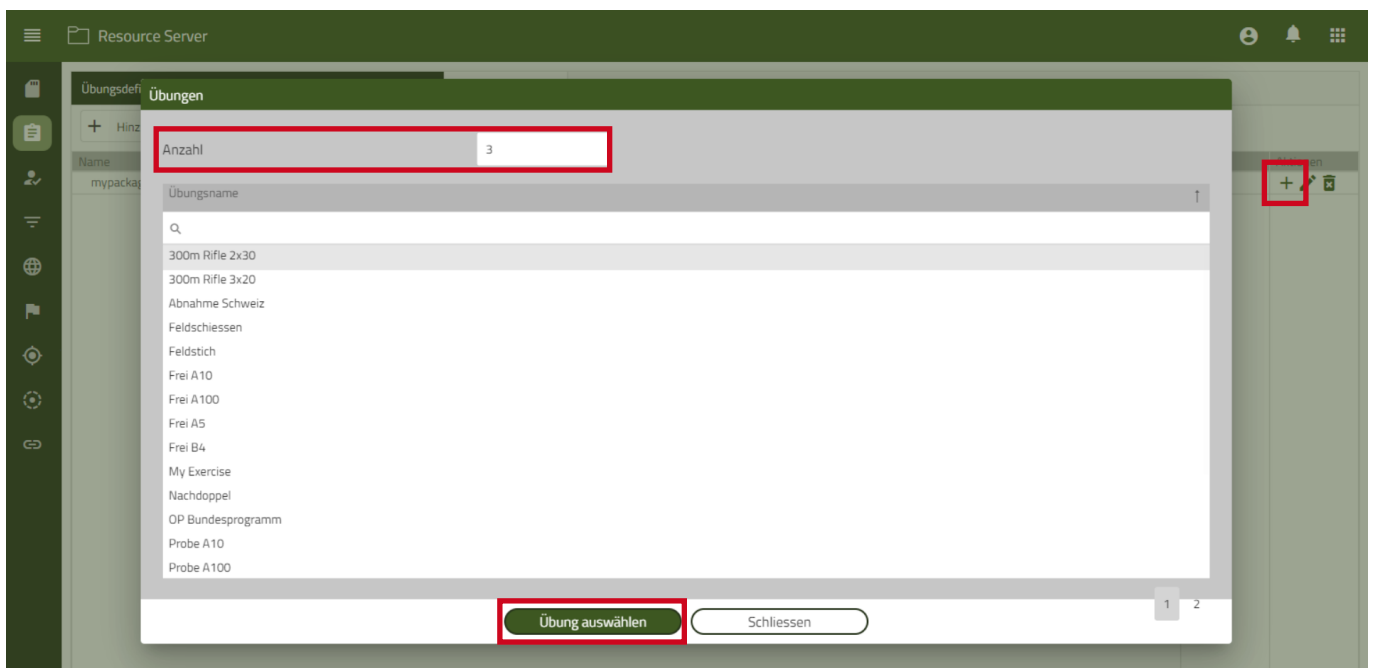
Resource Server

Übungsdefi
+ Hinz
Name
mypacka

Übungen

Anzahl 3

| Übungsname ↑ |
|---|
| 300m Rifle 2x30 |
| 300m Rifle 3x20 |
| Abnahme Schweiz |
| Feldschiessen |
| Feldstich |
| Frei A10 |
| Frei A100 |
| Frei A5 |
| Frei B4 |
| My Exercise |
| Nachdoppel |
| OP Bundesprogramm |
| Probe A10 |
| Probe A100 |

1 2

Übung auswählen
Schliessen

Aktionen